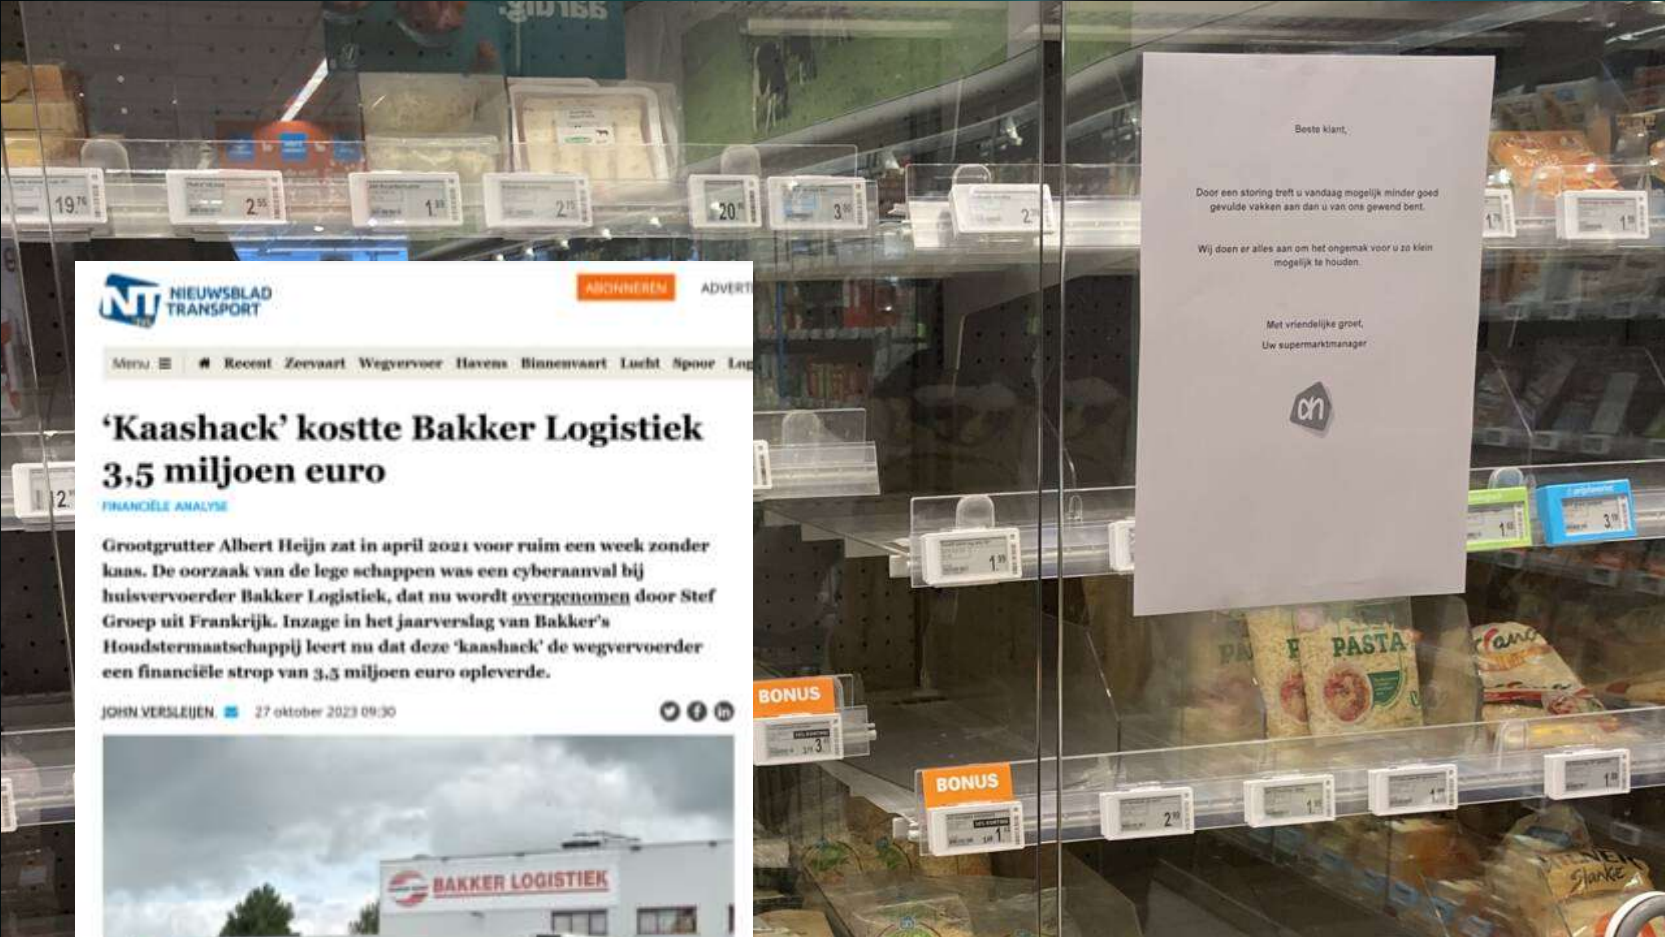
NIEUWSBLAD TRANSPORT

ABONNEREN

ADVERT

Menu ☰ Recent Zeevaart Wegvervoer Havens Binnenvaart Lucht Spoor Lo

'Kaashack' kostte Bakker Logistiek 3,5 miljoen euro

FINANCIËLE ANALYSE

Grootgrutter Albert Heijn zat in april 2021 voor ruim een week zonder kaas. De oorzaak van de lege schappen was een cyberaanval bij huisvervoerder Bakker Logistiek, dat nu wordt overgenomen door Stef Groep uit Frankrijk. Inzage in het jaarverslag van Bakker's Houdstermaatschappij leert nu dat deze 'kaashack' de wegvervoerder een financiële strop van 3,5 miljoen euro opleverde.

JOHN VERSLEIJEN 27 oktober 2023 09:30

BAKKER LOGISTIEK

Beste klant,

Door een storing treft u vandaag mogelijk minder goed gevulde vakken aan dan u van ons gewend bent.

Wij doen er alles aan om het ongemak voor u zo klein mogelijk te houden.

Met vriendelijke groet,
Uw supermarktmanager

BONUS

BONUS

PASTA

19.76 2.55 1.99 2.75 20. 3. 2. 1. 1. 1. 3. 2. 1. 3 1. 2. 1. 1. 1.